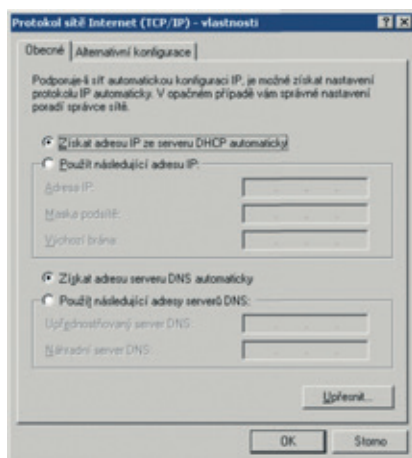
Protokol sítě Internet (TCP/IP) - vlastnosti

?
X

Obecné
Alternativní konfigurace

Podporuje-li síť automatickou konfiguraci IP, je možné získat nastavení protokolu IP automaticky. V opačném případě vám správné nastavení poradí správce sítě.

Získat adresu IP ze serveru DHCP automaticky

Použít následující adresu IP:

Adresa IP:

Maska podsítě:

Výchozí brána:

Získat adresu serveru DNS automaticky

Použít následující adresy serverů DNS:

Upřednostňovaný server DNS:

Náhradní server DNS:

Upřesnit...

OK

Storno